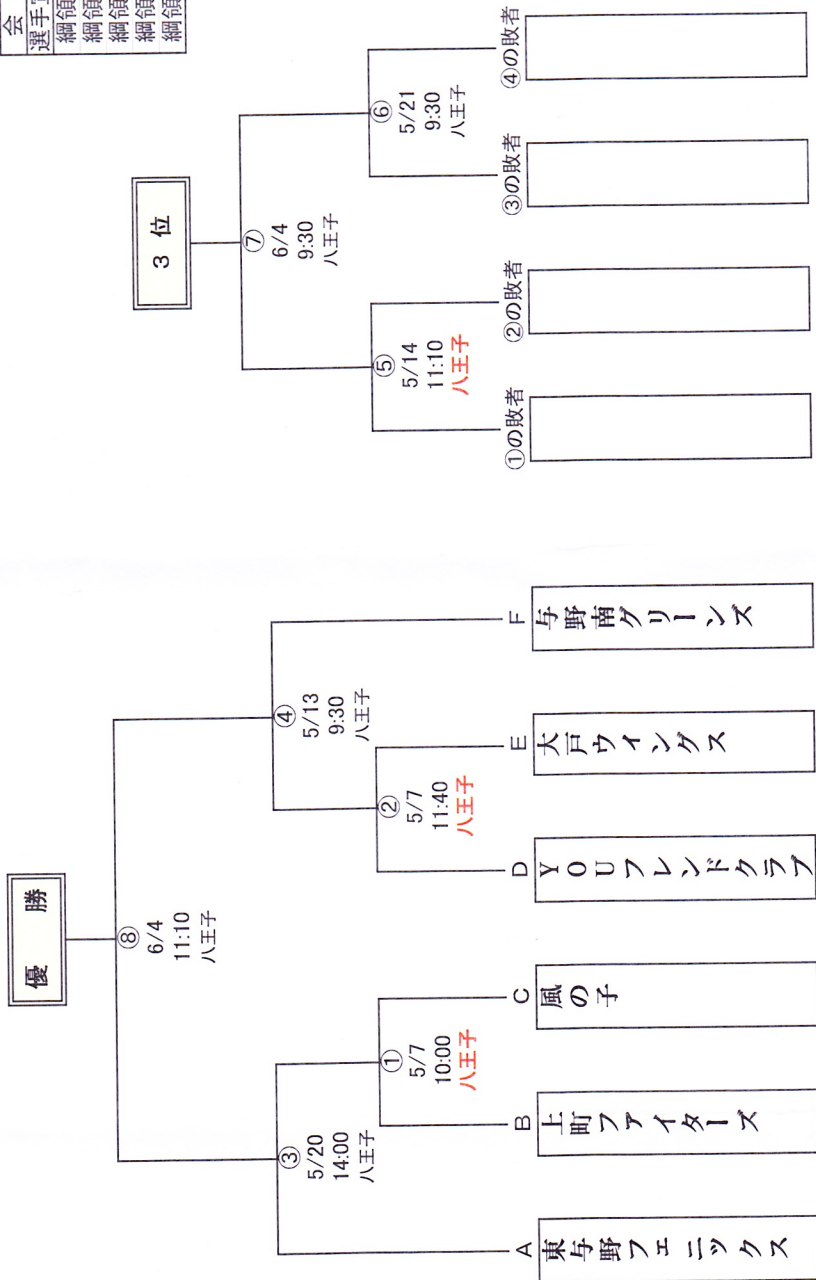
会
選手
綱領
綱領
綱領
綱領
綱領

優 勝

⑧
6/4
11:10
八王子

③
5/20
14:00
八王子

①
5/7
10:00
八王子

④
5/13
9:30
八王子

②
5/7
11:40
八王子

A 東与野フェニックス
B 上町ファイターズ
C 風の子
D YOUフレンドクラブ
E 大戸ウイングス
F 与野南グリーンズ

3 位

⑦
6/4
9:30
八王子

⑤
5/14
11:10
八王子

⑥
5/21
9:30
八王子

①の敗者
②の敗者
③の敗者
④の敗者